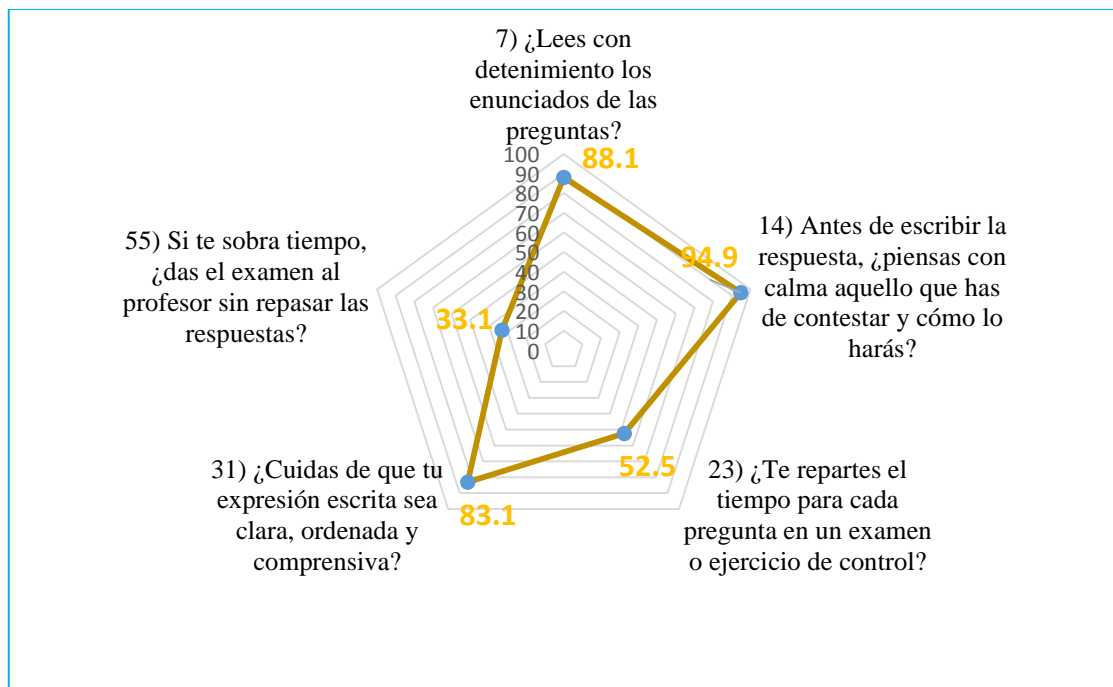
7) ¿Lees con detenimiento los enunciados de las preguntas?

100
90
80
70
60
50
40
30
20
10
0

88.1

14) Antes de escribir la respuesta, ¿piensas con calma aquello que has de contestar y cómo lo harás?

94.9

23) ¿Te repartes el tiempo para cada pregunta en un examen o ejercicio de control?

52.5

31) ¿Cuidas de que tu expresión escrita sea clara, ordenada y comprensiva?

83.1

55) Si te sobra tiempo, ¿das el examen al profesor sin repasar las respuestas?

33.1